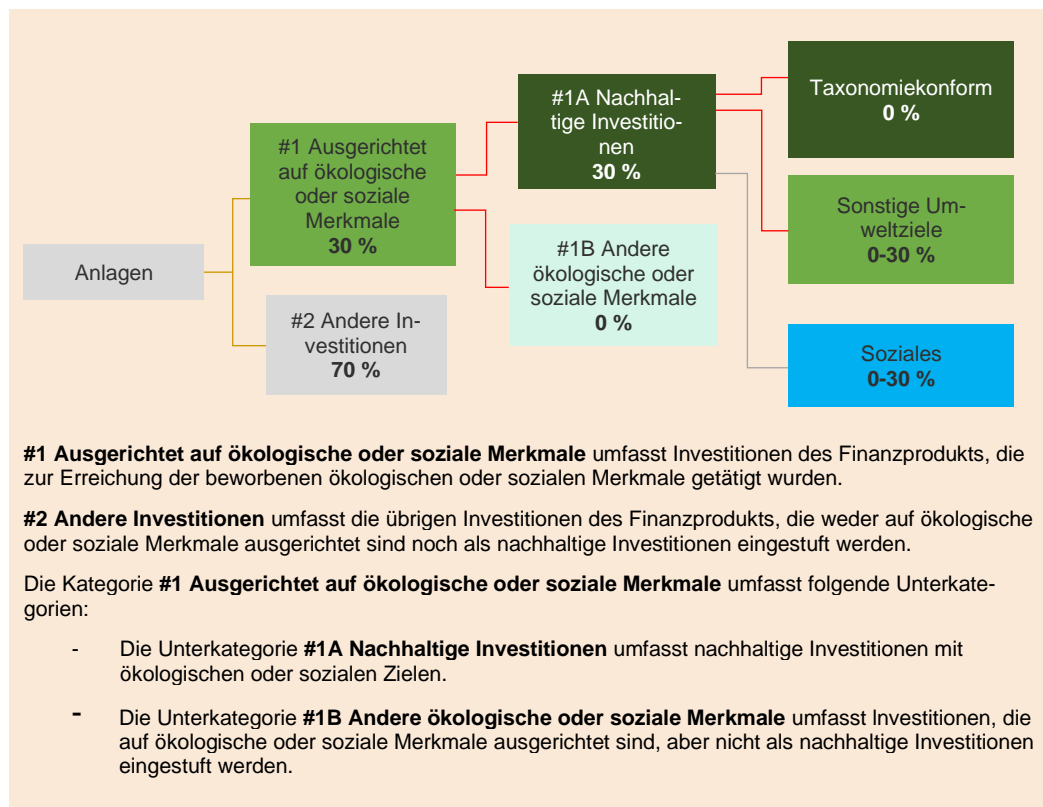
Anlagen

#1 Ausgerichtet auf ökologische oder soziale Merkmale
30 %

#2 Andere Investitionen
70 %

#1A Nachhaltige Investitionen
30 %

#1B Andere ökologische oder soziale Merkmale
0 %

Taxonomiekonform
0 %

Sonstige Umweltziele
0-30 %

Soziales
0-30 %

**#1 Ausgerichtet auf ökologische oder soziale Merkmale** umfasst Investitionen des Finanzprodukts, die zur Erreichung der beworbenen ökologischen oder sozialen Merkmale getätigt wurden.

**#2 Andere Investitionen** umfasst die übrigen Investitionen des Finanzprodukts, die weder auf ökologische oder soziale Merkmale ausgerichtet sind noch als nachhaltige Investitionen eingestuft werden.

Die Kategorie **#1 Ausgerichtet auf ökologische oder soziale Merkmale** umfasst folgende Unterkategorien:

- Die Unterkategorie **#1A Nachhaltige Investitionen** umfasst nachhaltige Investitionen mit ökologischen oder sozialen Zielen.

- Die Unterkategorie **#1B Andere ökologische oder soziale Merkmale** umfasst Investitionen, die auf ökologische oder soziale Merkmale ausgerichtet sind, aber nicht als nachhaltige Investitionen eingestuft werden.